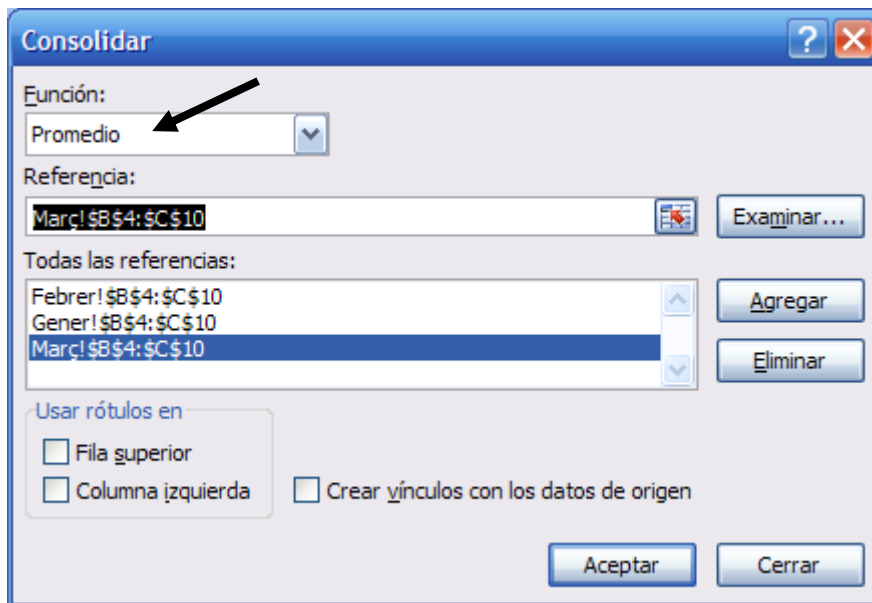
Consolidar

Función:
Promedio

Referencia:
Març!$B$4:$C$10
Examinar...

Todas las referencias:
Febrer!$B$4:$C$10
Gener!$B$4:$C$10
Març!$B$4:$C$10

Agregar
Eliminar

Usar rótulos en
Fila superior
Columna izquierda
Crear vínculos con los datos de origen

Aceptar
Cerrar